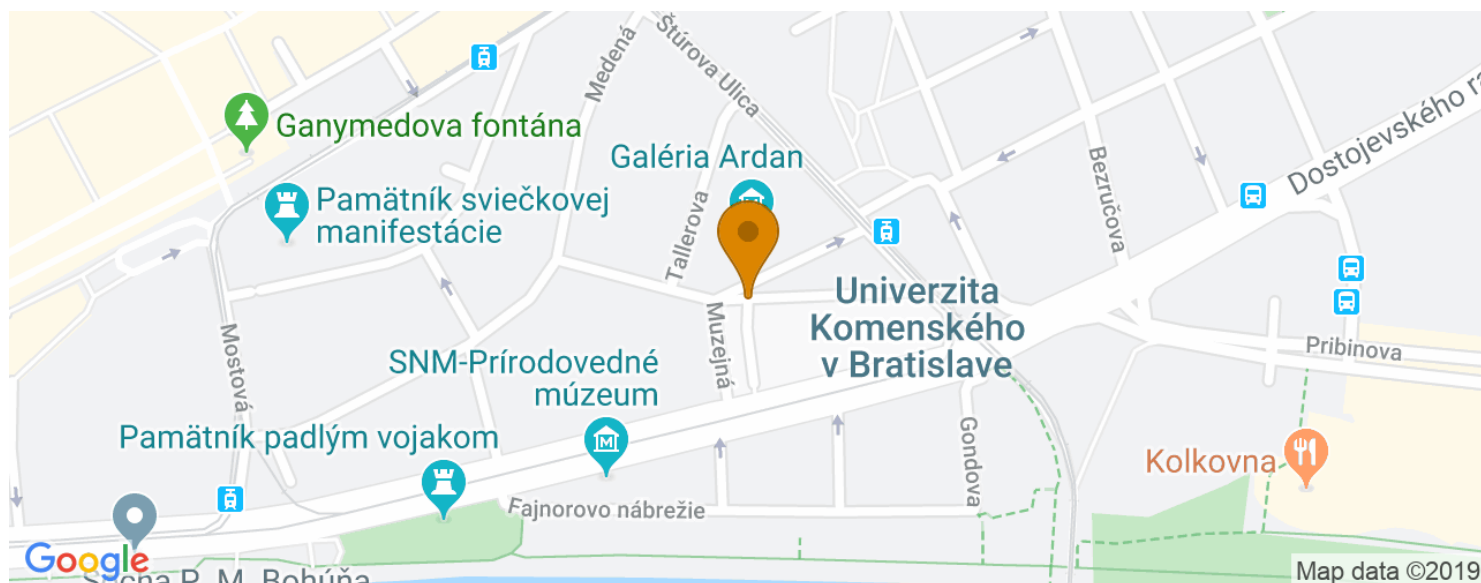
Medená
Štúrova Ulica
Ganymedova fontána
Galéria Ardan
Pamätník sviečkovej manifestácie
Tallerova
Dostojevského ra
Bezručova
Univerzita Komenského v Bratislave
Pribinova
Mostová
Muzejná
SNM-Prírodovedné múzeum
Pamätník padlým vojakom
Gondova
Kolkovna
Fajnorovo nábrežie
Google
Map data ©2019
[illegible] P. M. Bohúňa